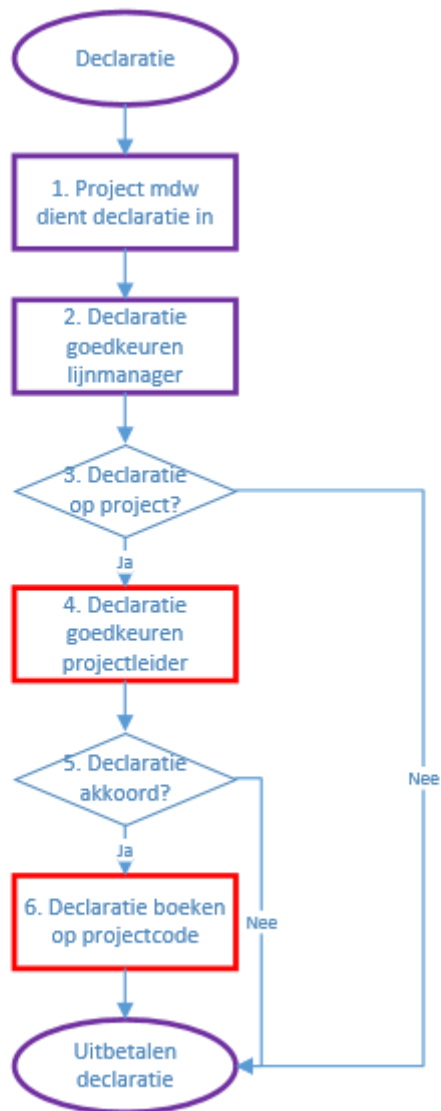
Declaratie

1. Project mdw dient declaratie in

2. Declaratie goedkeuren lijnmanager

3. Declaratie op project?

Ja

Nee

4. Declaratie goedkeuren projectleider

5. Declaratie akkoord?

Ja

Nee

6. Declaratie boeken op projectcode

Uitbetalen declaratie